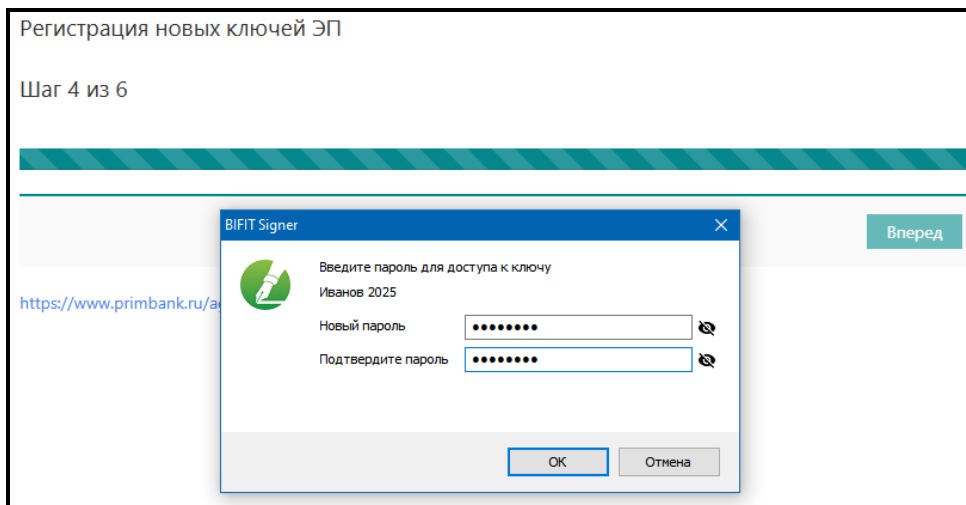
Регистрация новых ключей ЭП

Шаг 4 из 6

Вперед

https://www.primbank.ru/a

BIFIT Signer

Введите пароль для доступа к ключу

Иванов 2025

Новый пароль ••••••••

Подтвердите пароль ••••••••

OK

Отмена